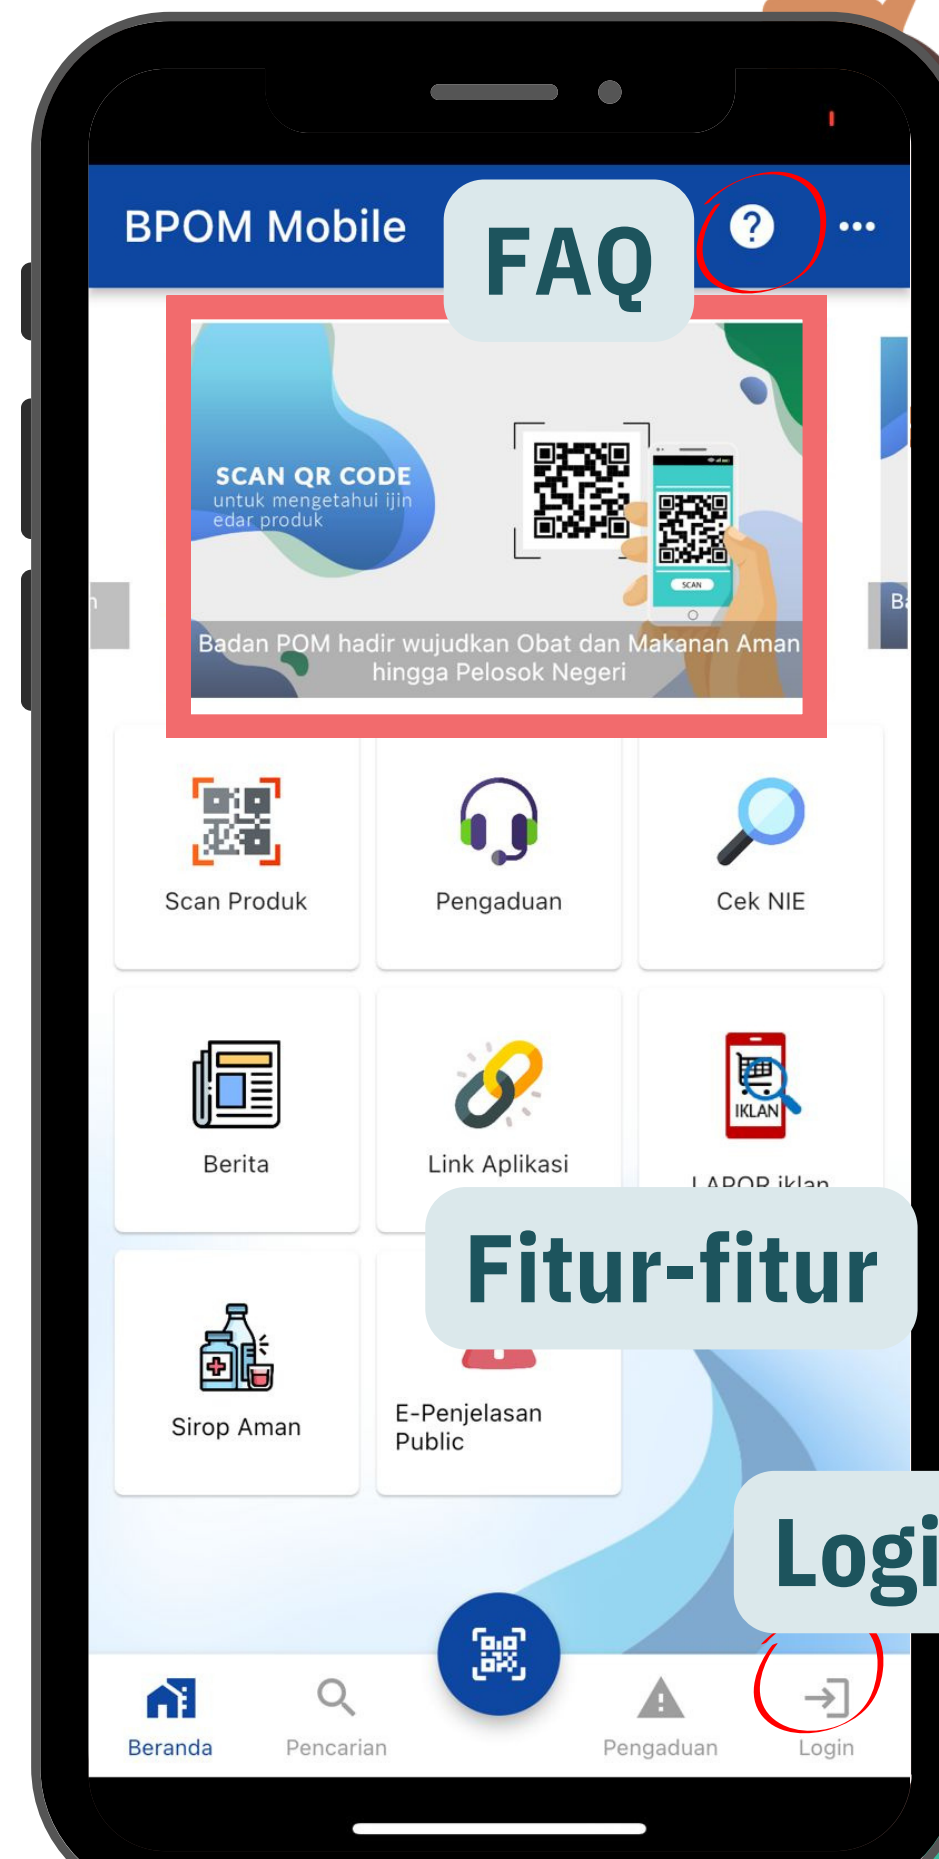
BPOM Mobile

FAQ

?

SCAN QR CODE
untuk mengetahui ijin edar produk

SCAN

Badan POM hadir wujudkan Obat dan Makanan Aman hingga Pelosok Negeri

Ba

Scan Produk

Pengaduan

Cek NIE

Berita

Link Aplikasi

IKLAN

LAPOR iklan

Fitur-fitur

Sirop Aman

E-Penjelasan Public

Logi

Beranda

Pencarian

Pengaduan

Login